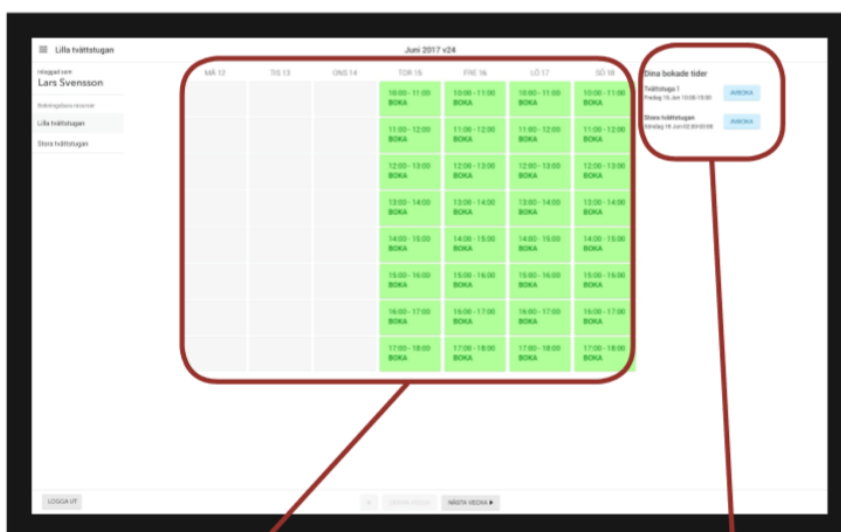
Lilla tvättstugan

Juni 2017 v24

Inloggad som
Lars Svensson

Bokningsbara resurser

Lilla tvättstugan

Stora tvättstugan

| MÅ 12 | TIS 13 | ONS 14 | TOR 15 | FRE 16 | LÖ 17 | SÖ 18 |
|---|---|---|---|---|---|---|
| | | | 10:00 - 11:00 BOKA | 10:00 - 11:00 BOKA | 10:00 - 11:00 BOKA | 10:00 - 11:00 BOKA |
| | | | 11:00 - 12:00 BOKA | 11:00 - 12:00 BOKA | 11:00 - 12:00 BOKA | 11:00 - 12:00 BOKA |
| | | | 12:00 - 13:00 BOKA | 12:00 - 13:00 BOKA | 12:00 - 13:00 BOKA | 12:00 - 13:00 BOKA |
| | | | 13:00 - 14:00 BOKA | 13:00 - 14:00 BOKA | 13:00 - 14:00 BOKA | 13:00 - 14:00 BOKA |
| | | | 14:00 - 15:00 BOKA | 14:00 - 15:00 BOKA | 14:00 - 15:00 BOKA | 14:00 - 15:00 BOKA |
| | | | 15:00 - 16:00 BOKA | 15:00 - 16:00 BOKA | 15:00 - 16:00 BOKA | 15:00 - 16:00 BOKA |
| | | | 16:00 - 17:00 BOKA | 16:00 - 17:00 BOKA | 16:00 - 17:00 BOKA | 16:00 - 17:00 BOKA |
| | | | 17:00 - 18:00 BOKA | 17:00 - 18:00 BOKA | 17:00 - 18:00 BOKA | 17:00 - 18:00 BOKA |

Dina bokade tider

Tvättstuga 1
Fredag 16 Jun 10:00-15:00
AVBOKA

Stora tvättstugan
Söndag 18 Jun 02:00-03:00
AVBOKA

LOGGA UT

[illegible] FÖREG VECKA NÄSTA VECKA ▸